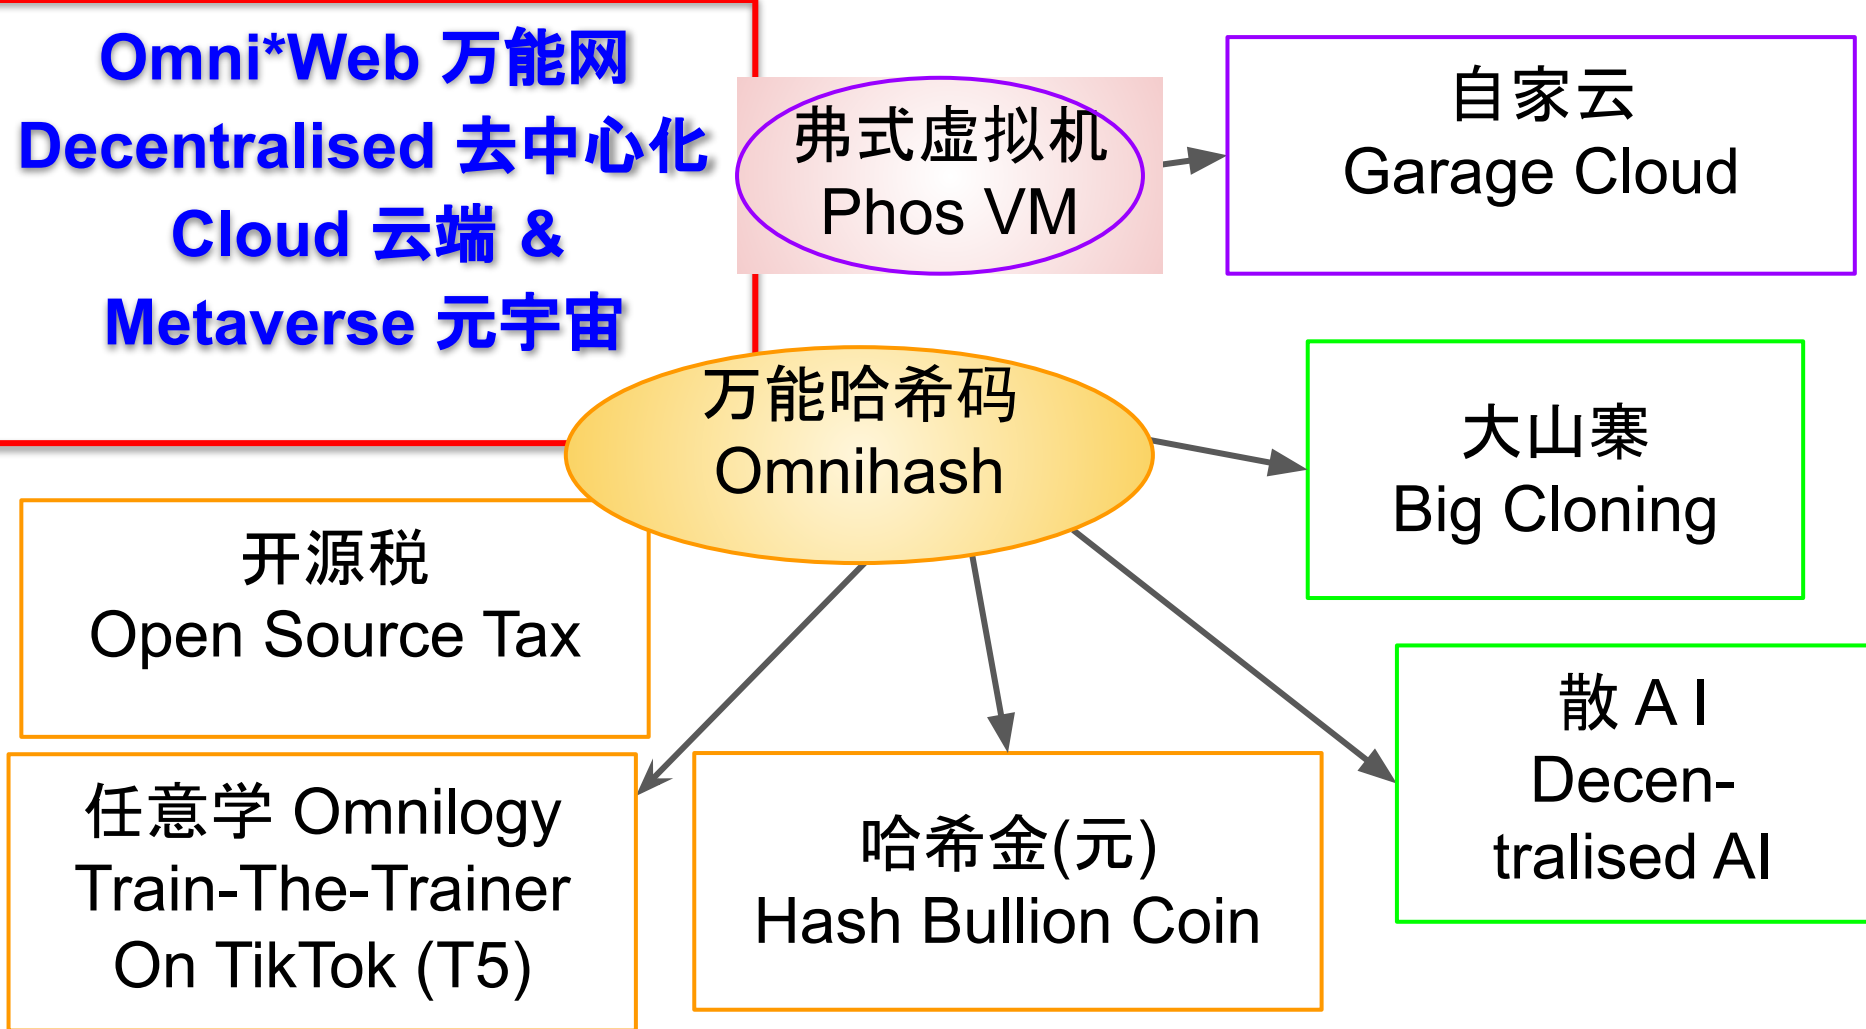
Omni*Web 万能网
Decentralised 去中心化
Cloud 云端 &
Metaverse 元宇宙

弗式虚拟机
Phos VM

自家云
Garage Cloud

万能哈希码
Omnihash

大山寨
Big Cloning

开源税
Open Source Tax

散 A I
Decentralised AI

任意学 Omnilogy
Train-The-Trainer
On TikTok (T5)

哈希金(元)
Hash Bullion Coin